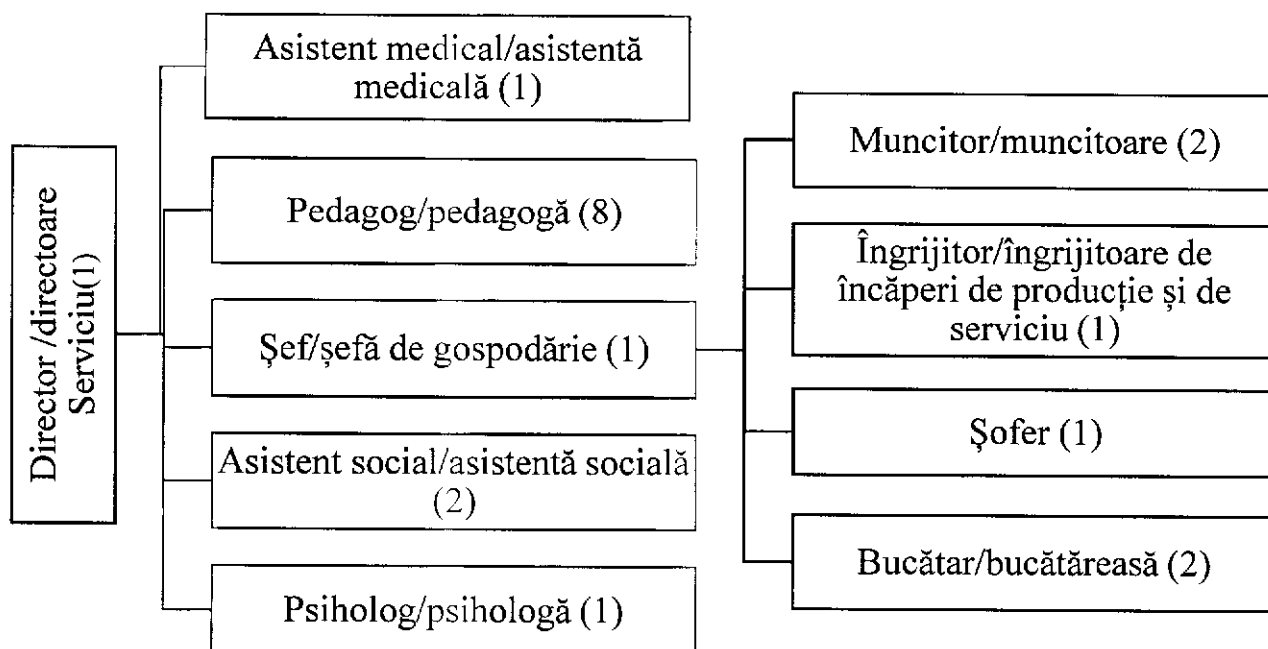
Director /directoare Serviciu(1)

Asistent medical/asistentă medicală (1)

Pedagog/pedagogă (8)

Șef/șefă de gospodărie (1)

Asistent social/asistentă socială (2)

Psiholog/psihologă (1)

Muncitor/muncitoare (2)

Îngrijitor/îngrijitoare de încăperi de producție și de serviciu (1)

Șofer (1)

Bucătar/bucătăreasă (2)